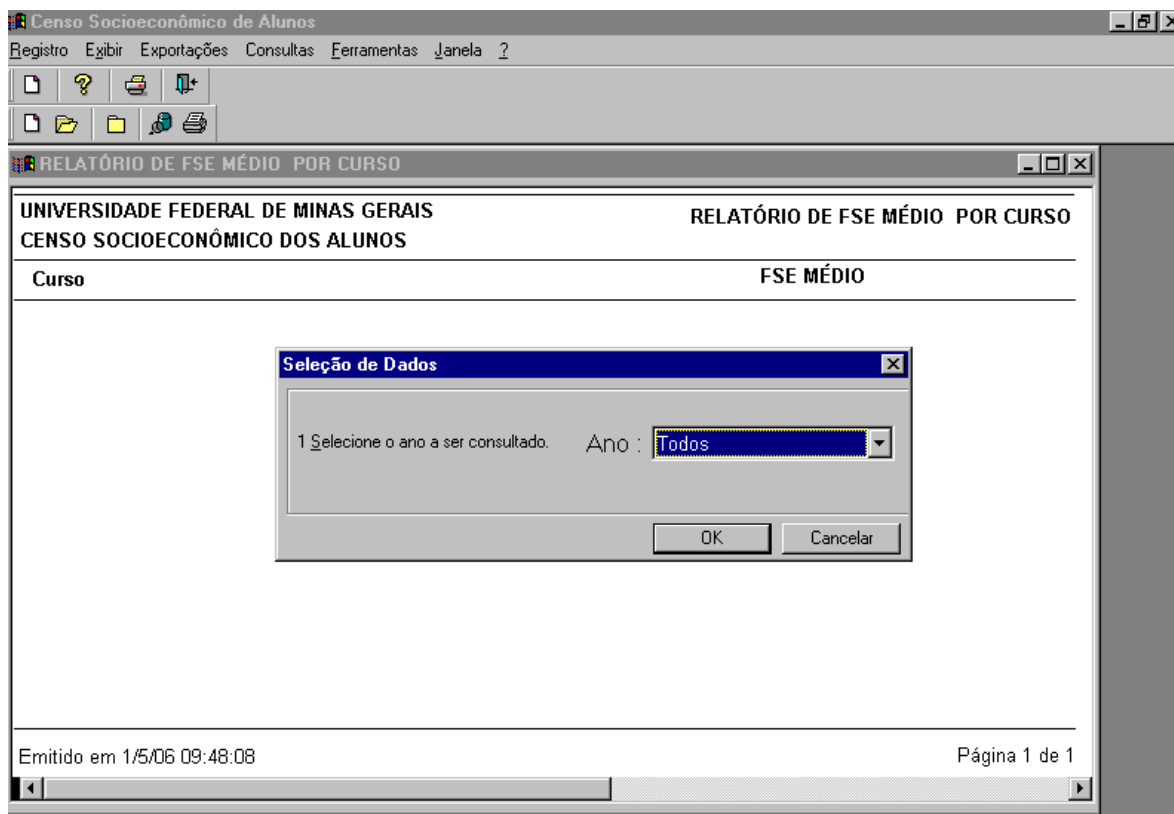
Censo Socioeconômico de Alunos

Registro Exibir Exportações Consultas Ferramentas Janela ?

RELATÓRIO DE FSE MÉDIO POR CURSO

UNIVERSIDADE FEDERAL DE MINAS GERAIS
CENSO SOCIOECONÔMICO DOS ALUNOS

RELATÓRIO DE FSE MÉDIO POR CURSO

Curso

FSE MÉDIO

Seleção de Dados

1 Selecione o ano a ser consultado.

Ano : Todos

OK

Cancelar

Emitido em 1/5/06 09:48:08

Página 1 de 1